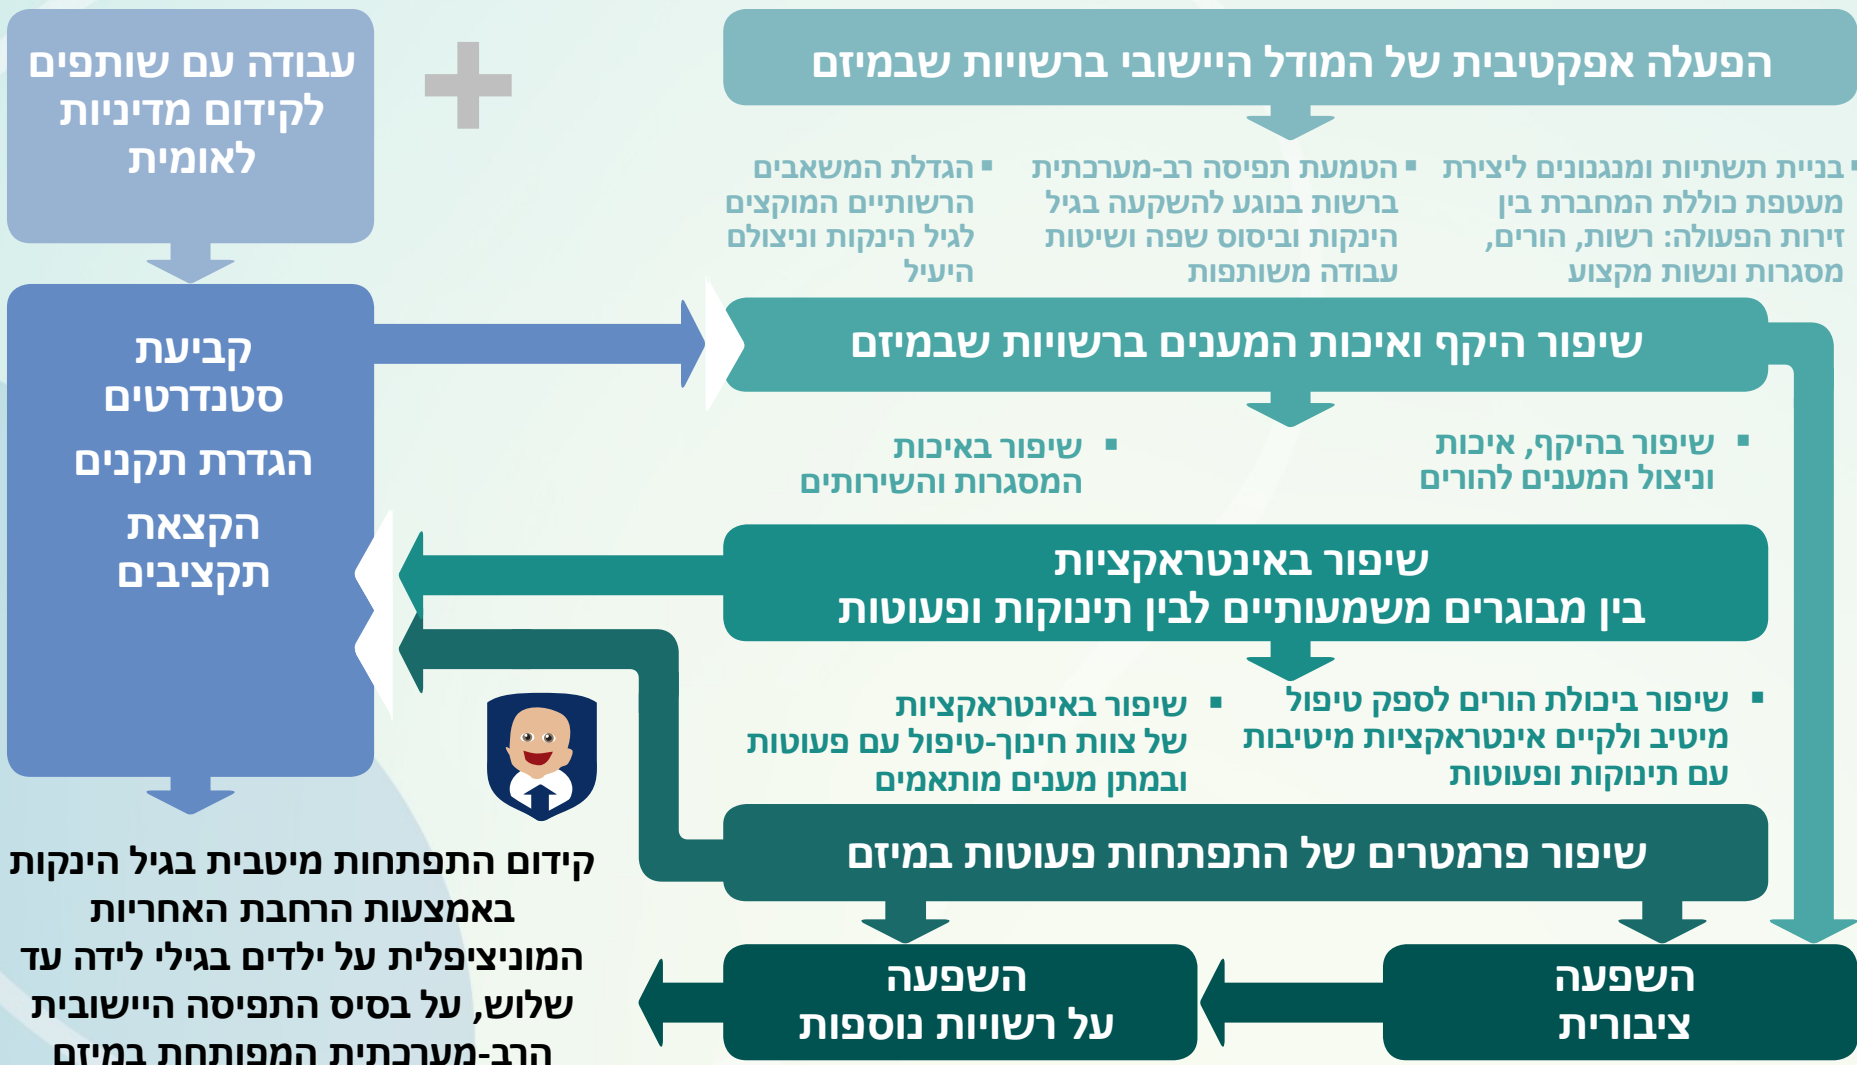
הפעלה אפקטיבית של המודל היישובי ברשויות שבמיזם

עבודה עם שותפים לקידום מדיניות לאומית

▪ בניית תשתיות ומנגנונים ליצירת מעטפת כוללת המחברת בין זירות הפעולה: רשות, הורים, מסגרות ונשות מקצוע

▪ הטמעת תפיסה רב-מערכתית ברשות בנוגע להשקעה בגיל הינקות וביסוס שפה ושיטות עבודה משותפות

▪ הגדלת המשאבים הרשותיים המוקצים לגיל הינקות וניצולם היעיל

שיפור היקף ואיכות המענים ברשויות שבמיזם

קביעת סטנדרטים
הגדרת תקנים
הקצאת תקציבים

▪ שיפור בהיקף, איכות וניצול המענים להורים

▪ שיפור באיכות המסגרות והשירותים

שיפור באינטראקציות
בין מבוגרים משמעותיים לבין תינוקות ופעוטות

▪ שיפור ביכולת הורים לספק טיפול מיטיב ולקיים אינטראקציות מיטיבות עם תינוקות ופעוטות

▪ שיפור באינטראקציות של צוות חינוך-טיפול עם פעוטות ובמתן מענים מותאמים

שיפור פרמטרים של התפתחות פעוטות במיזם

קידום התפתחות מיטבית בגיל הינקות באמצעות הרחבת האחריות המוניציפלית על ילדים בגילי לידה עד שלוש, על בסיס התפיסה היישובית הרב-מערכתית המפותחת במיזם

השפעה ציבורית

השפעה על רשויות נוספות